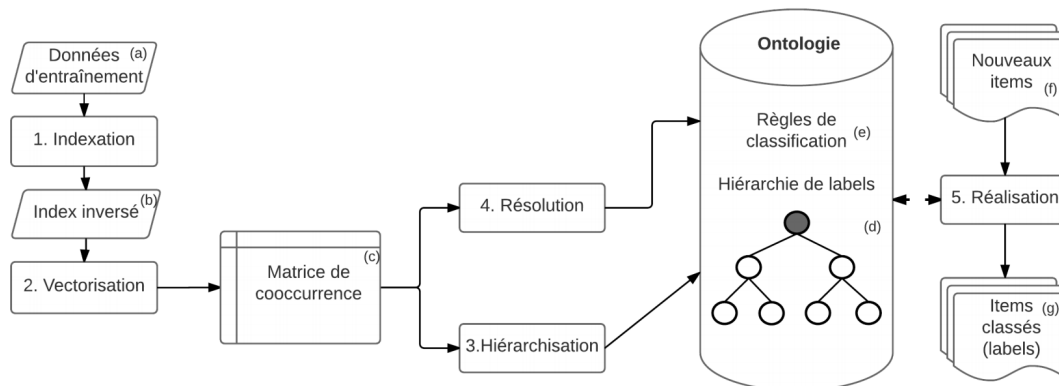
Données (a) d'entraînement

1. Indexation

Index inversé (b)

2. Vectorisation

Matrice de cooccurrence (c)

4. Résolution

3.Hiérarchisation

Ontologie

Règles de classification (e)

Hiérarchie de labels

(d)

Nouveaux items (f)

5. Réalisation

Items (g) classés (labels)